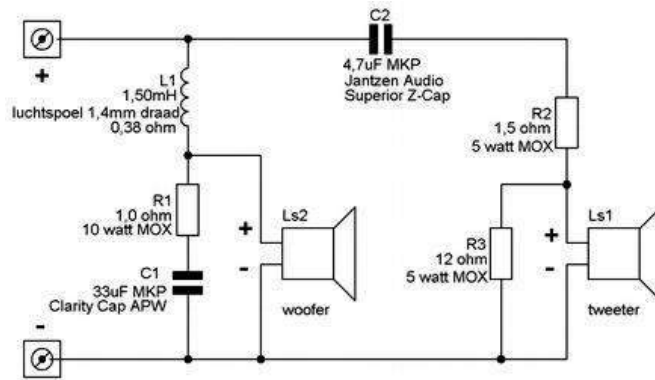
+

-

C2
4,7uF MKP
Jantzen Audio
Superior Z-Cap

L1
1,50mH
luchtspoel 1,4mm draad
0,38 ohm

R1
1,0 ohm
10 watt MOX

C1
33uF MKP
Clarity Cap APW

Ls2
+
-
woofer

R2
1,5 ohm
5 watt MOX

R3
12 ohm
5 watt MOX

Ls1
+
-
tweeter